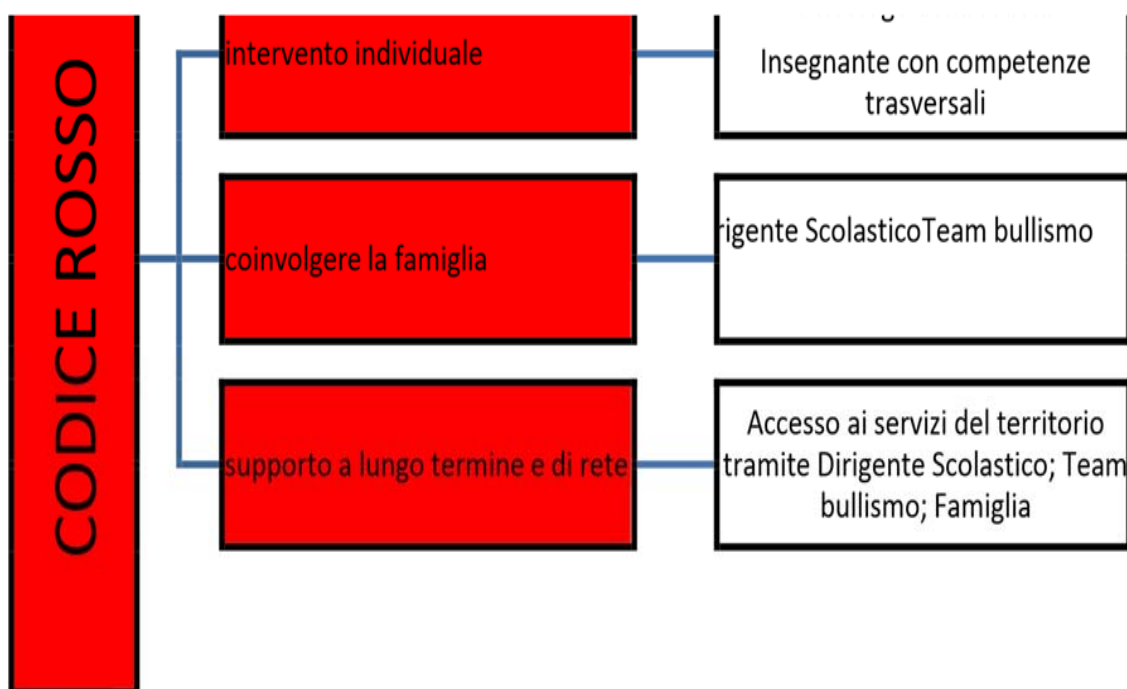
CODICE ROSSO

intervento individuale

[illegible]
Insegnante con competenze trasversali

coinvolgere la famiglia

rigente ScolasticoTeam bullismo

supporto a lungo termine e di rete

Accesso ai servizi del territorio tramite Dirigente Scolastico; Team bullismo; Famiglia